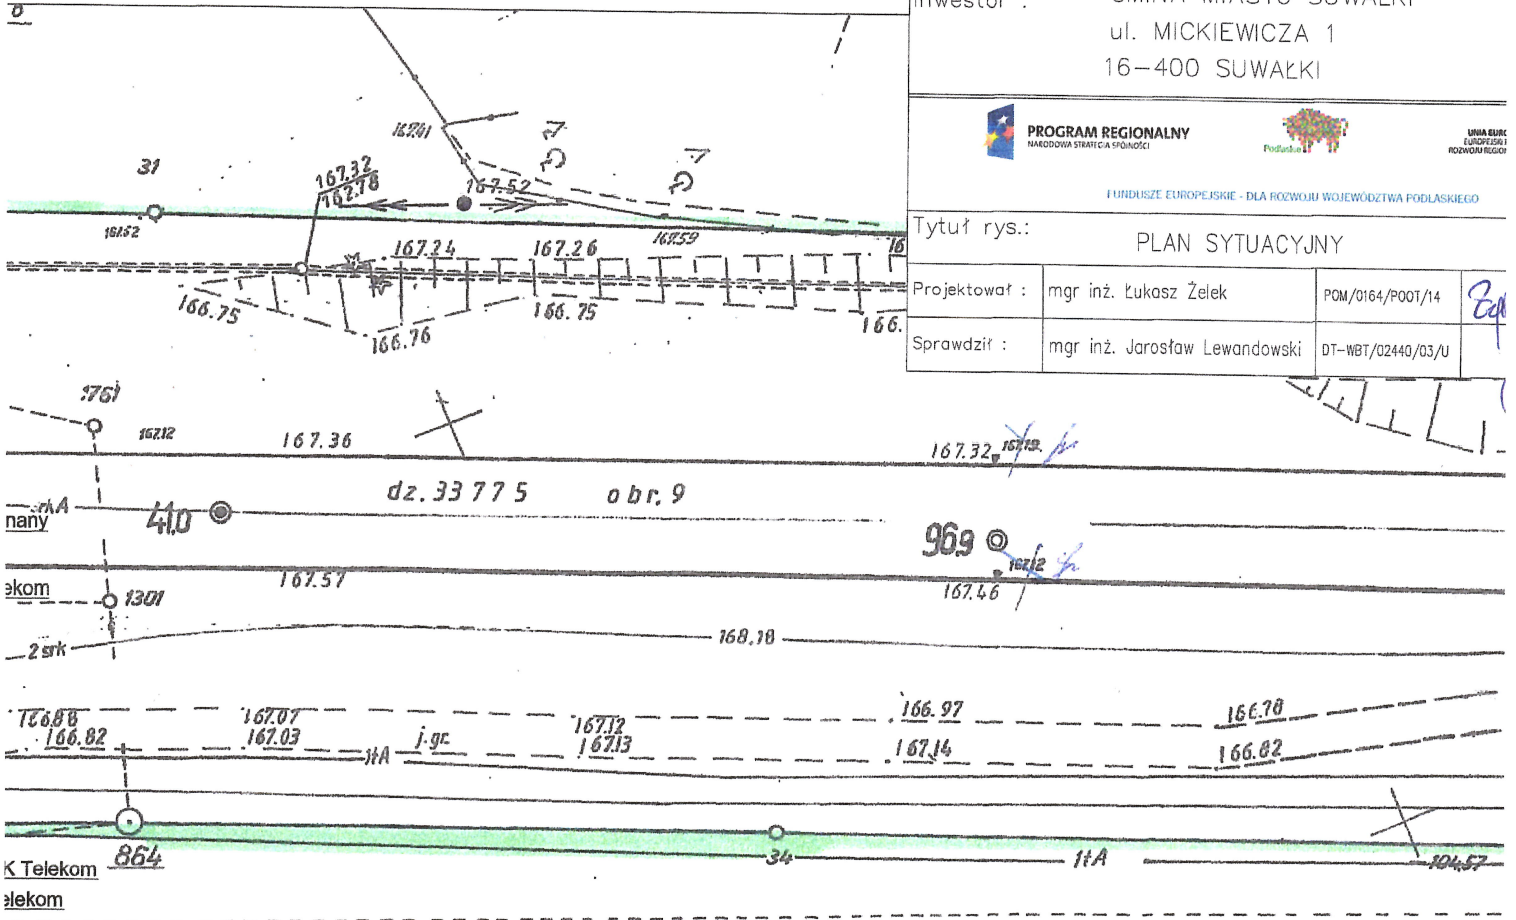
Inwestor :
ul. MICKIEWICZA 1
16–400 SUWAŁKI

PROGRAM REGIONALNY
NARODOWA STRATEGIA SPÓJNOŚCI
Podlaskie
UNIA EURO
EUROPEJSKI
ROZWOJU REGIO
FUNDUSZE EUROPEJSKIE - DLA ROZWOJU WOJEWÓDZTWA PODLASKIEGO

Tytuł rys.: PLAN SYTUACYJNY

| Projektował : | mgr inż. Łukasz Żelek | POM/0164/POOT/14 | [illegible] |
|---|---|---|---|
| Sprawdził : | mgr inż. Jarosław Lewandowski | DT-WBT/02440/03/U | |

31
167.41
167.32
167.78
167.52
161.52
167.24
167.26
167.59
166.75
166.75
166.76
166.
1761
167.12
167.36
167.32
167.19
dz. 33775 obr. 9
41,0
969
167.12
nany
ekom
1301
167.57
167.46
2 srk
168.18
166.86
166.82
167.07
167.03
j.gr.
167.12
167.13
166.97
167.14
166.78
166.82
1tA
864
34
1tA
104.57
K Telekom
elekom